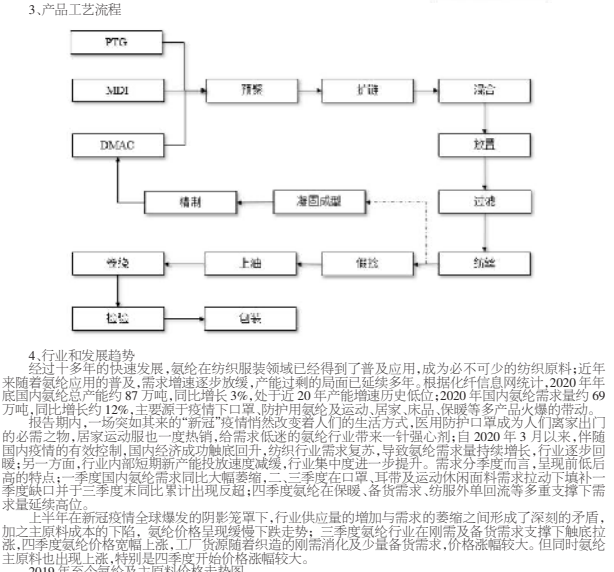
3、产品工艺流程

PTG

MDI

预聚

扩链

混合

DMAC

放置

精制

凝固成膜

过滤

卷绕

上油

假捻

纺丝

检验

包装

4、行业和发展趋势

经过十多年的快速发展，氨纶在纺织服装领域已经得到了普及应用，成为必不可少的纺织原料；近年来随着氨纶应用的普及，需求增速逐步放缓，产能过剩的局面已延续多年。根据化纤信息网统计，2020 年年底国内氨纶总产能约 87 万吨，同比增长 3%，处于近 20 年产能增速历史低位；2020 年国内氨纶需求量约 69 万吨，同比增长约 12%，主要源于疫情下口罩、防护用氨纶及运动、居家、床品、保暖等多产品火爆的带动。

报告期内，一场突如其来的"新冠"疫情悄然改变着人们的生活方式，医用防护口罩成为人们离家出门的必需之物，居家运动服也一度热销，给需求低迷的氨纶行业带来一针强心剂；自 2020 年 3 月以来，伴随国内疫情的有效控制，国内经济成功触底回升，纺织行业需求复苏，导致氨纶需求量持续增长，行业逐步回暖；另一方面，行业内部短期新产能投放速度减缓，行业集中度进一步提升。需求分季度而言，呈现前低后高的特点：一季度国内氨纶需求同比大幅萎缩，二、三季度在口罩、耳带及运动休闲面料需求拉动下填补一季度缺口并于三季度末同比累计出现反超；四季度氨纶在保暖、备货需求、纺服外单回流等多重支撑下需求量延续高位。

上半年在新冠疫情全球爆发的阴影笼罩下，行业供应量的增加与需求的萎缩之间形成了深刻的矛盾，加之主原料成本的下陷，氨纶价格呈现缓慢下跌走势；三季度氨纶行业在刚需及备货需求支撑下触底拉涨，四季度氨纶价格宽幅上涨，工厂货源随着纺造的刚需消化及少量备货需求，价格涨幅较大。但同时氨纶主原料也出现上涨，特别是四季度开始价格涨幅较大。

2019 年至今氨纶及主原料价格走势图